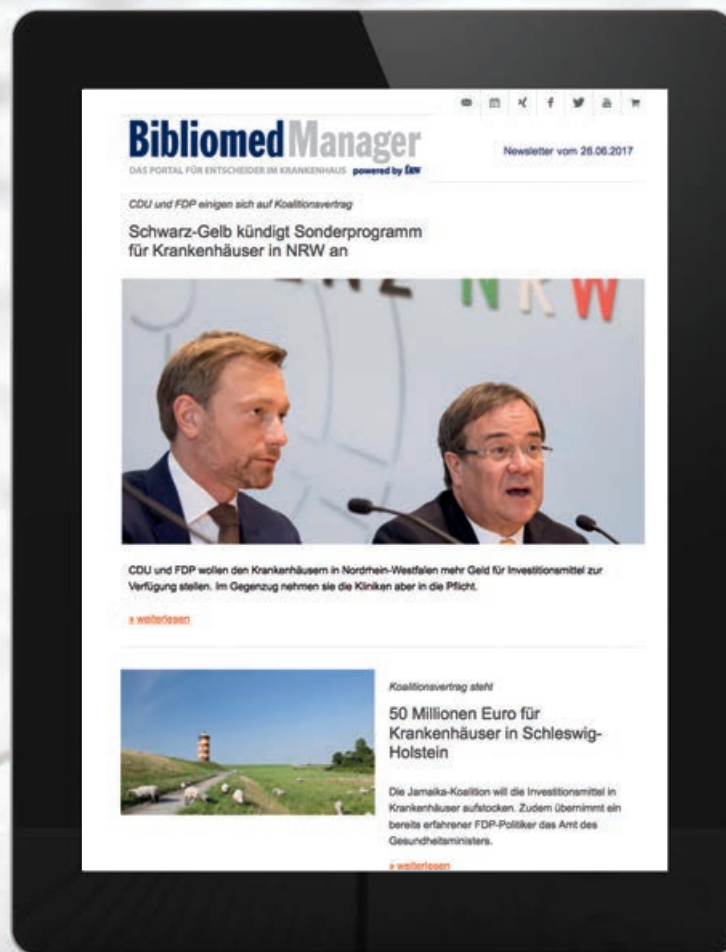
Bibliomed Manager
DAS PORTAL FÜR ENTSCHEIDER IM KRANKENHAUS powered by f&w

Newsletter vom 26.06.2017

CDU und FDP einigen sich auf Koalitionsvertrag

Schwarz-Gelb kündigt Sonderprogramm für Krankenhäuser in NRW an

NRW

CDU und FDP wollen den Krankenhäusern in Nordrhein-Westfalen mehr Geld für Investitionsmittel zur Verfügung stellen. Im Gegenzug nehmen sie die Kliniken aber in die Pflicht.

» weiterlesen

Koalitionsvertrag steht

50 Millionen Euro für Krankenhäuser in Schleswig-Holstein

Die Jamaika-Koalition will die Investitionsmittel in Krankenhäuser aufstocken. Zudem übernimmt ein bereits erfahrener FDP-Politiker das Amt des Gesundheitsministers.

» weiterlesen